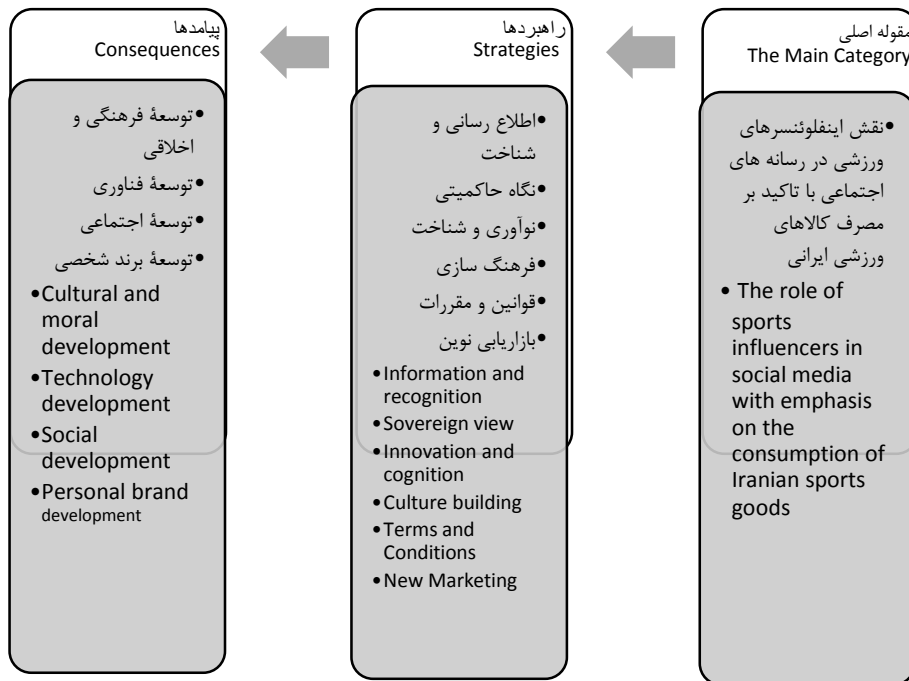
مقوله اصلی
The Main Category

•نقش اینفلوئنسرهای ورزشی در رسانه های اجتماعی با تاکید بر مصرف کالاهای ورزشی ایرانی
• The role of sports influencers in social media with emphasis on the consumption of Iranian sports goods

راهبردها
Strategies

•اطلاع رسانی و شناخت
•نگاه حاکمیتی
•نوآوری و شناخت
•فرهنگ سازی
•قوانین و مقررات
•بازاریابی نوین
•Information and recognition
•Sovereign view
•Innovation and cognition
•Culture building
•Terms and Conditions
•New Marketing

پیامدها
Consequences

•توسعهٔ فرهنگی و اخلاقی
•توسعهٔ فناوری
•توسعهٔ اجتماعی
•توسعهٔ برند شخصی
•Cultural and moral development
•Technology development
•Social development
•Personal brand development